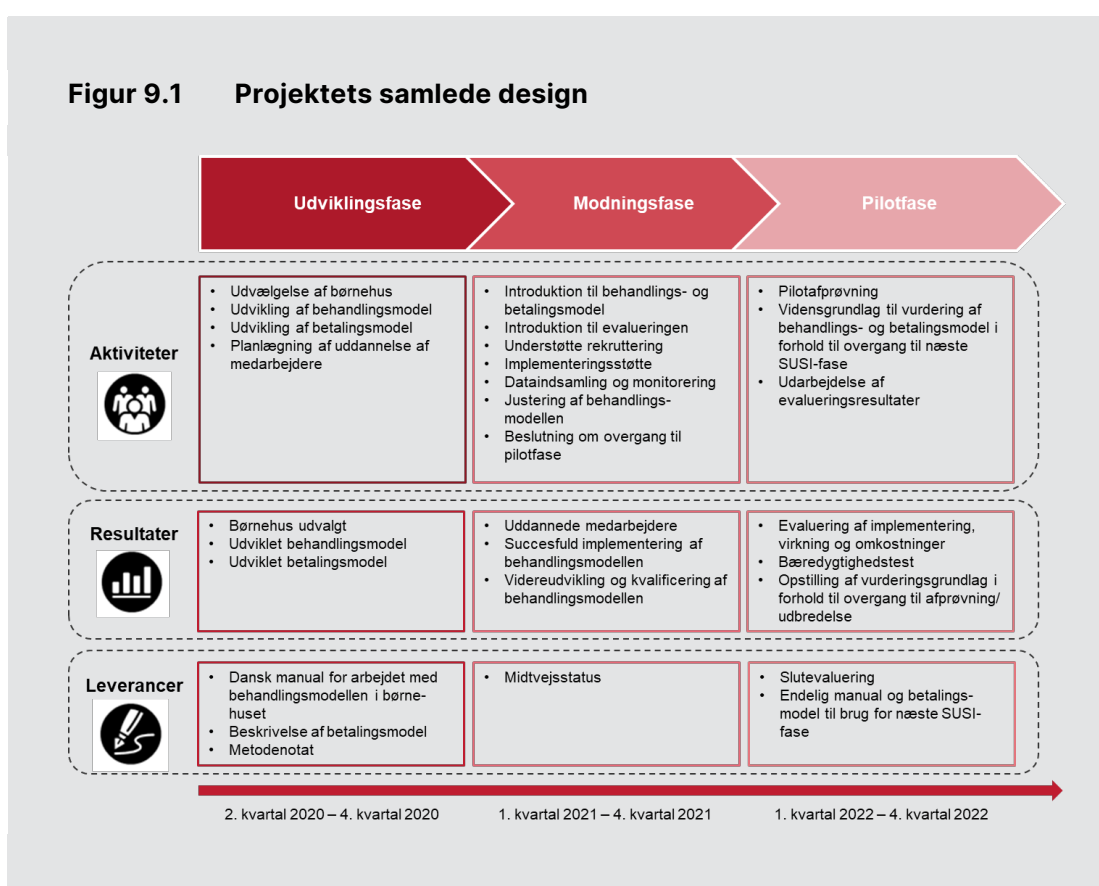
Figur 9.1 Projektets samlede design

Udviklingsfase

Modningsfase

Pilotfase

Aktiviteter

- Udvælgelse af børnehus
- Udvikling af behandlingsmodel
- Udvikling af betalingsmodel
- Planlægning af uddannelse af medarbejdere

- Introduktion til behandlings- og betalingsmodel
- Introduktion til evalueringen
- Understøtte rekruttering
- Implementeringsstøtte
- Dataindsamling og monitorering
- Justering af behandlingsmodellen
- Beslutning om overgang til pilotfase

- Pilotafprøvning
- Vidensgrundlag til vurdering af behandlings- og betalingsmodel i forhold til overgang til næste SUSI-fase
- Udarbejdelse af evalueringsresultater

Resultater

- Børnehus udvalgt
- Udviklet behandlingsmodel
- Udviklet betalingsmodel

- Uddannede medarbejdere
- Succesfuld implementering af behandlingsmodellen
- Videreudvikling og kvalificering af behandlingsmodellen

- Evaluering af implementering, virkning og omkostninger
- Bæredygtighedstest
- Opstilling af vurderingsgrundlag i forhold til overgang til afprøvning/ udbredelse

Leverancer

- Dansk manual for arbejdet med behandlingsmodellen i børnehuset
- Beskrivelse af betalingsmodel
- Metodenotat

- Midtvejsstatus

- Slutevaluering
- Endelig manual og betalingsmodel til brug for næste SUSI-fase

2. kvartal 2020 – 4. kvartal 2020

1. kvartal 2021 – 4. kvartal 2021

1. kvartal 2022 – 4. kvartal 2022